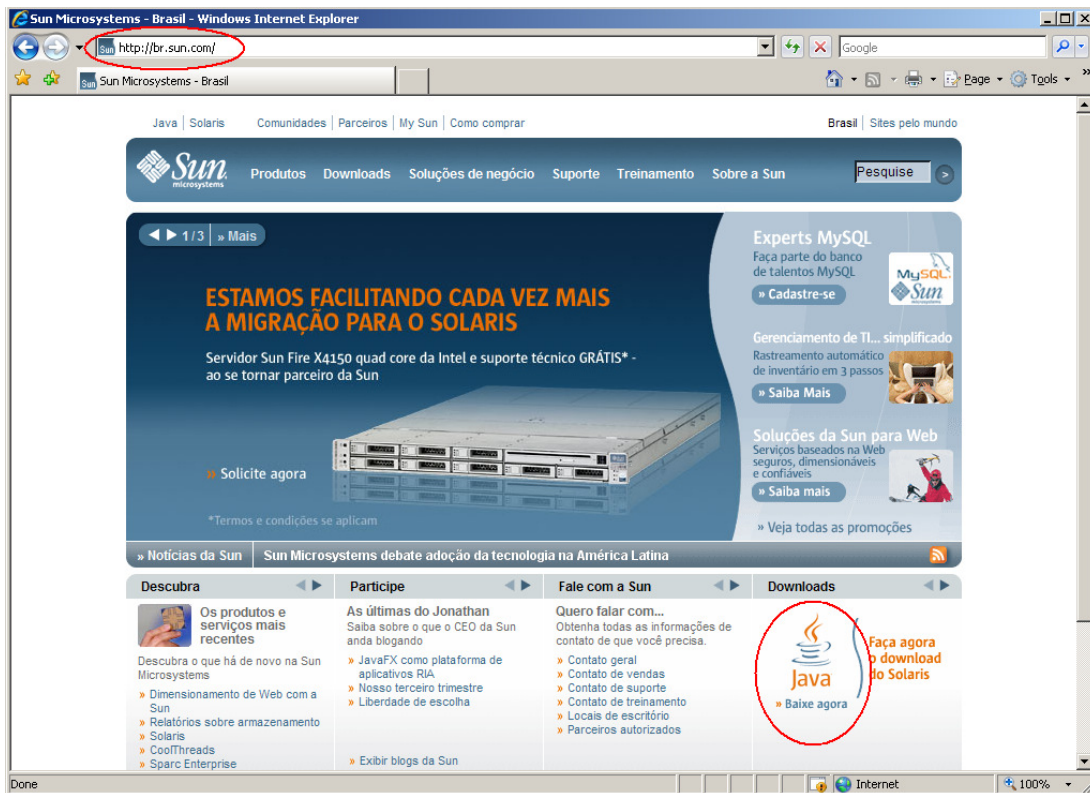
Sun Microsystems - Brasil - Windows Internet Explorer

http://br.sun.com/

Google

Sun Microsystems - Brasil

Page ▾ Tools ▾

Java | Solaris    Comunidades | Parceiros | My Sun | Como comprar    Brasil | Sites pelo mundo

Sun microsystems    Produtos    Downloads    Soluções de negócio    Suporte    Treinamento    Sobre a Sun    Pesquise

1/3 » Mais

ESTAMOS FACILITANDO CADA VEZ MAIS A MIGRAÇÃO PARA O SOLARIS

Servidor Sun Fire X4150 quad core da Intel e suporte técnico GRÁTIS* - ao se tornar parceiro da Sun

» Solicite agora

*Termos e condições se aplicam

Experts MySQL
Faça parte do banco de talentos MySQL
» Cadastre-se

MySQL Sun

Gerenciamento de TI... simplificado
Rastreamento automático de inventário em 3 passos
» Saiba Mais

Soluções da Sun para Web
Serviços baseados na Web seguros, dimensionáveis e confiáveis
» Saiba mais

» Veja todas as promoções

» Notícias da Sun    Sun Microsystems debate adoção da tecnologia na América Latina

Descubra

Os produtos e serviços mais recentes

Descubra o que há de novo na Sun Microsystems

» Dimensionamento de Web com a Sun
» Relatórios sobre armazenamento
» Solaris
» CoolThreads
» Sparc Enterprise

Participe

As últimas do Jonathan
Saiba sobre o que o CEO da Sun anda blogando

» JavaFX como plataforma de aplicativos RIA
» Nosso terceiro trimestre
» Liberdade de escolha

» Exibir blogs da Sun

Fale com a Sun

Quero falar com...
Obtenha todas as informações de contato de que você precisa.

» Contato geral
» Contato de vendas
» Contato de suporte
» Contato de treinamento
» Locais de escritório
» Parceiros autorizados

Downloads

Java
» Baixe agora

Faça agora o download do Solaris

Done    Internet    100%